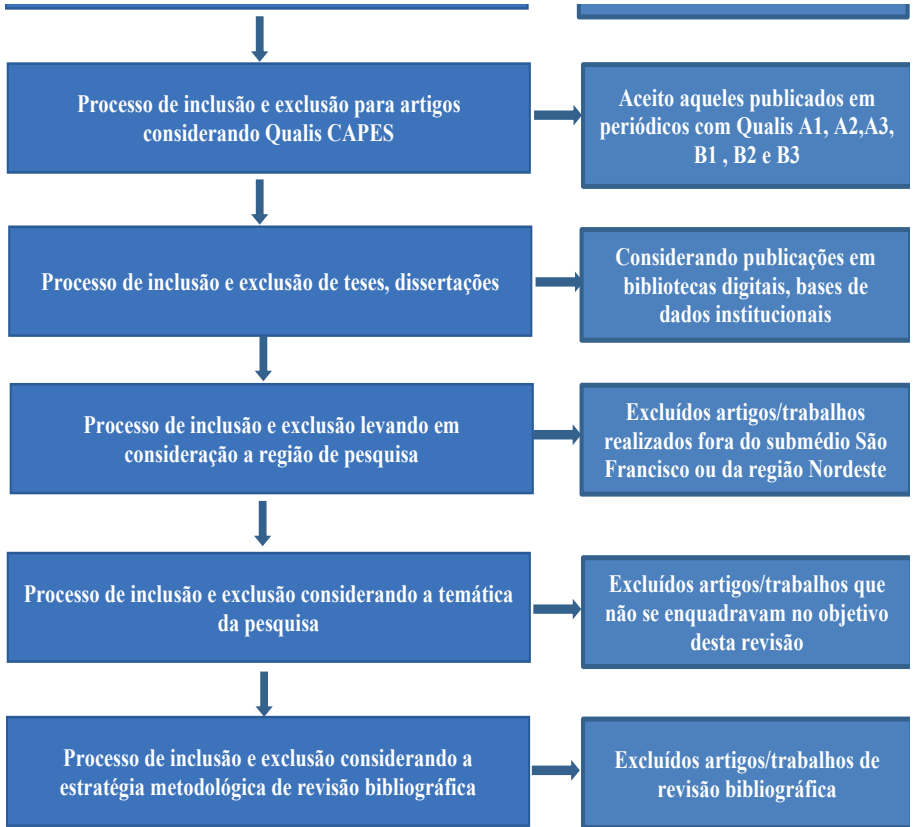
Processo de inclusão e exclusão para artigos considerando Qualis CAPES

Aceito aqueles publicados em periódicos com Qualis A1, A2,A3, B1 , B2 e B3

Processo de inclusão e exclusão de teses, dissertações

Considerando publicações em bibliotecas digitais, bases de dados institucionais

Processo de inclusão e exclusão levando em consideração a região de pesquisa

Excluídos artigos/trabalhos realizados fora do submédio São Francisco ou da região Nordeste

Processo de inclusão e exclusão considerando a temática da pesquisa

Excluídos artigos/trabalhos que não se enquadravam no objetivo desta revisão

Processo de inclusão e exclusão considerando a estratégia metodológica de revisão bibliográfica

Excluídos artigos/trabalhos de revisão bibliográfica